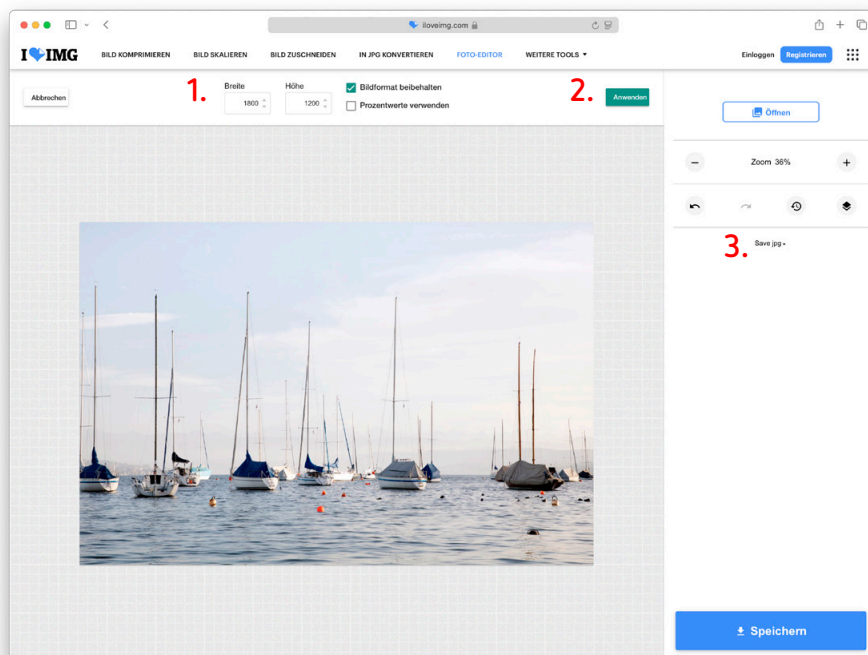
iloveimg.com

I♥IMG BILD KOMPRIMIEREN BILD SKALIEREN BILD ZUSCHNEIDEN IN JPG KONVERTIEREN FOTO-EDITOR WEITERE TOOLS Einloggen Registrieren

Abbrechen

1.

Breite 1800

Höhe 1200

Bildformat beibehalten

Prozentwerte verwenden

2.

Anwenden

Öffnen

Zoom 36%

3.

Save jpg

Speichern